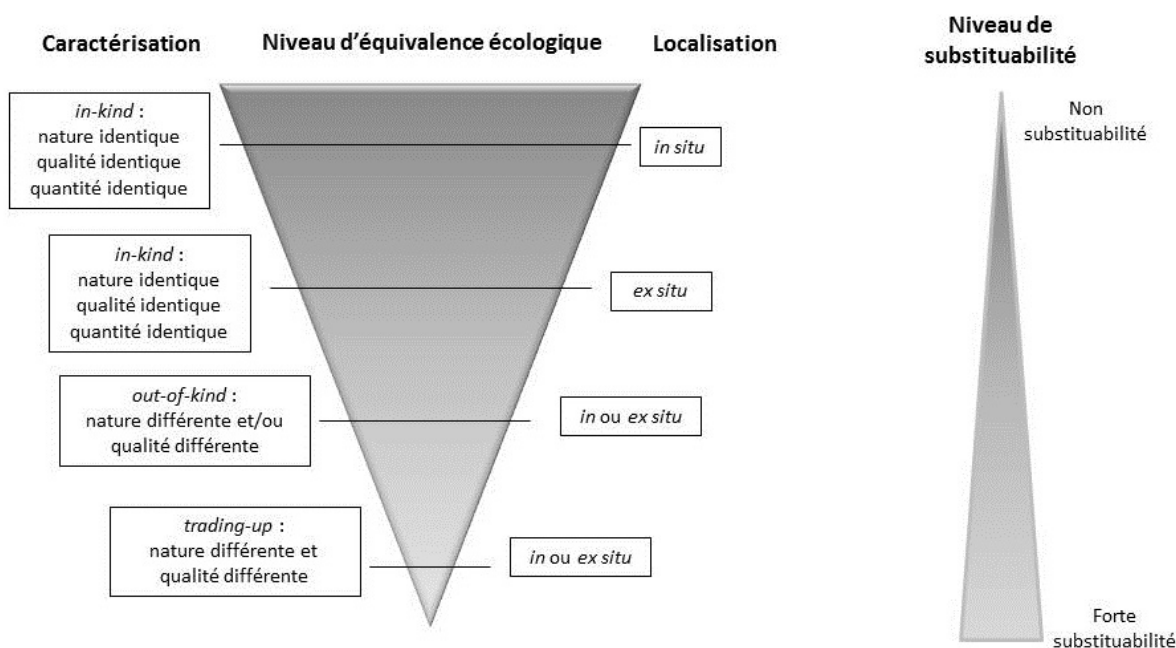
Caractérisation

Niveau d'équivalence écologique

Localisation

Niveau de substituabilité

in-kind : nature identique qualité identique quantité identique

in situ

Non substituabilité

in-kind : nature identique qualité identique quantité identique

ex situ

out-of-kind : nature différente et/ou qualité différente

in ou ex situ

trading-up : nature différente et qualité différente

in ou ex situ

Forte substituabilité